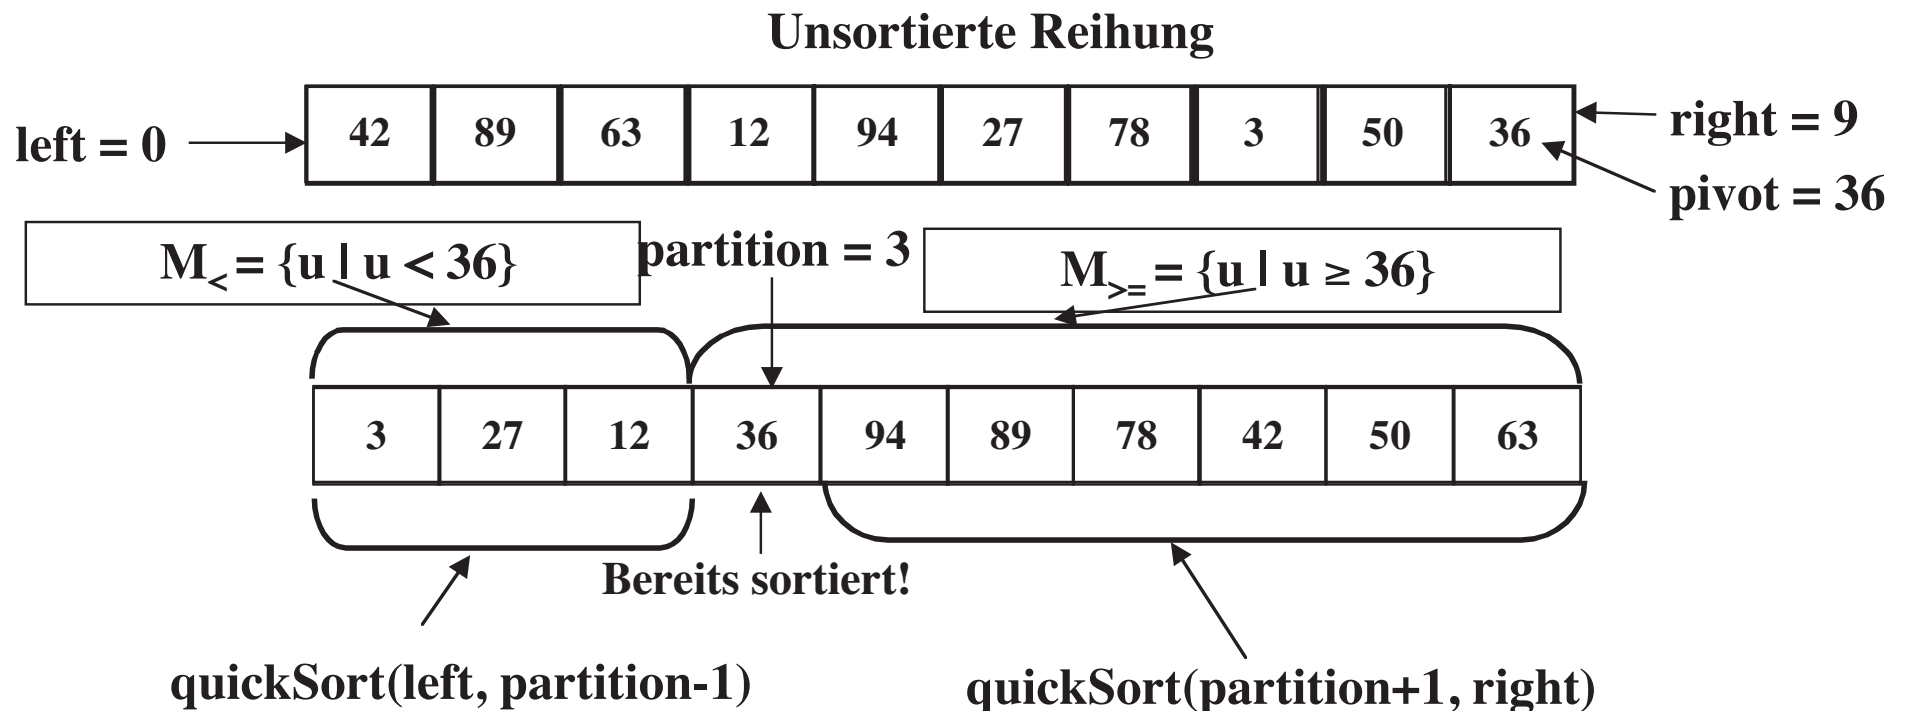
Unsortierte Reihung

left = 0

| 42 | 89 | 63 | 12 | 94 | 27 | 78 | 3 | 50 | 36 |
|---|---|---|---|---|---|---|---|---|---|

right = 9
pivot = 36

$M_{<} = \{u \mid u < 36\}$

partition = 3

$M_{>=} = \{u \mid u \geq 36\}$

| 3 | 27 | 12 | 36 | 94 | 89 | 78 | 42 | 50 | 63 |
|---|---|---|---|---|---|---|---|---|---|

Bereits sortiert!

quickSort(left, partition-1)

quickSort(partition+1, right)